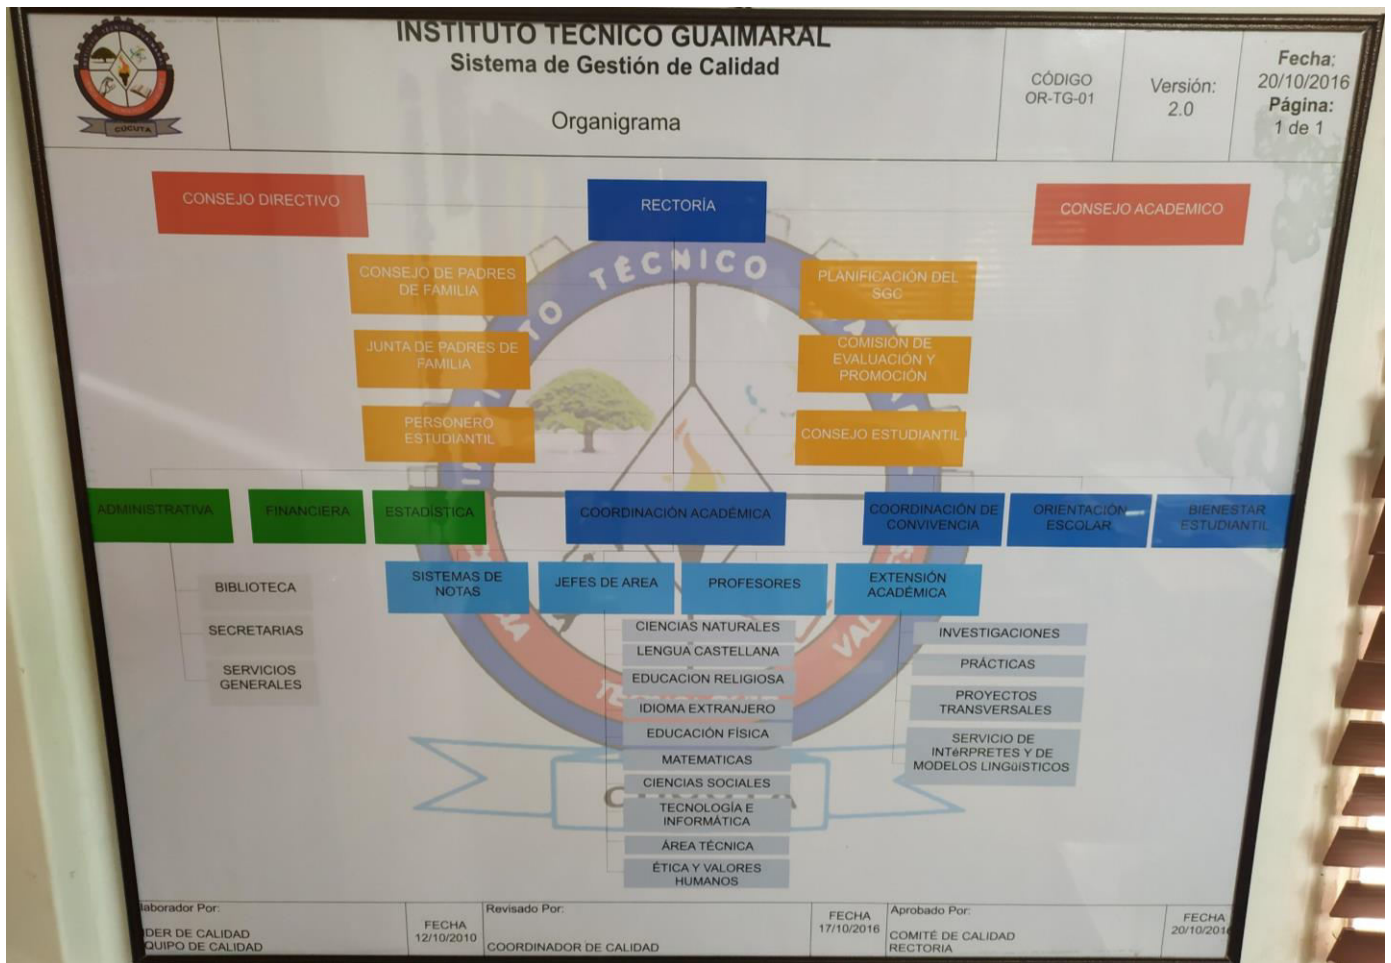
CÚCUTA

INSTITUTO TECNICO GUAIMARAL
Sistema de Gestión de Calidad

Organigrama

CÓDIGO
OR-TG-01

Versión:
2.0

Fecha:
20/10/2016
Página:
1 de 1

CONSEJO DIRECTIVO

RECTORÍA

CONSEJO ACADEMICO

CONSEJO DE PADRES DE FAMILIA

JUNTA DE PADRES DE FAMILIA

PERSONERO ESTUDIANTIL

PLANIFICACIÓN DEL SGC

COMISIÓN DE EVALUACIÓN Y PROMOCIÓN

CONSEJO ESTUDIANTIL

ADMINISTRATIVA

FINANCIERA

ESTADÍSTICA

COORDINACIÓN ACADÉMICA

COORDINACIÓN DE CONVIVENCIA

ORIENTACIÓN ESCOLAR

BIENESTAR ESTUDIANTIL

BIBLIOTECA

SECRETARIAS

SERVICIOS GENERALES

SISTEMAS DE NOTAS

JEFES DE AREA

PROFESORES

EXTENSIÓN ACADÉMICA

CIENCIAS NATURALES

LENGUA CASTELLANA

EDUCACION RELIGIOSA

IDIOMA EXTRANJERO

EDUCACIÓN FÍSICA

MATEMATICAS

CIENCIAS SOCIALES

TECNOLOGÍA E INFORMÁTICA

ÁREA TÉCNICA

ÉTICA Y VALORES HUMANOS

INVESTIGACIONES

PRÁCTICAS

PROYECTOS TRANSVERSALES

SERVICIO DE INTéRPRETES Y DE MODELOS LINGüISTICOS

laborador Por:
DER DE CALIDAD
QUIPO DE CALIDAD

FECHA
12/10/2010

Revisado Por:
COORDINADOR DE CALIDAD

FECHA
17/10/2016

Aprobado Por:
COMITÉ DE CALIDAD
RECTORIA

FECHA
20/10/201